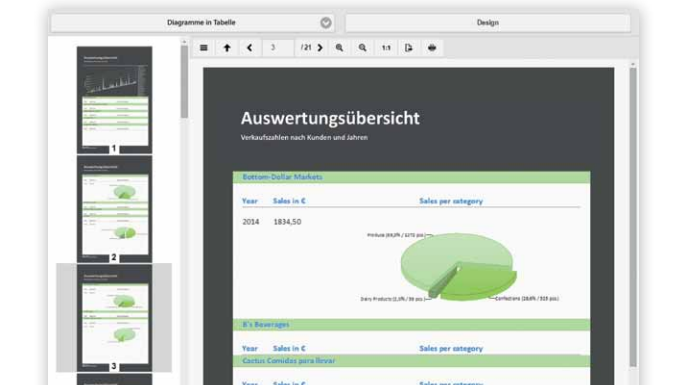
Diagramme in Tabelle

Design

3

/ 21

1:1

1

2

3

Auswertungsübersicht

Verkaufszahlen nach Kunden und Jahren

Bottom-Dollar Markets

| Year | Sales in € | Sales per category |
|---|---|---|
| 2014 | 1834,50 | |

Produce (59,8% / 1270 pcs)

Dairy Products (2,3% / 56 pcs)

Confections (28,6% / 525 pcs)

B's Beverages

| Year | Sales in € | Sales per category |
|---|---|---|

Cactus Comidas para llevar

| Year | Sales in € | Sales per category |
|---|---|---|